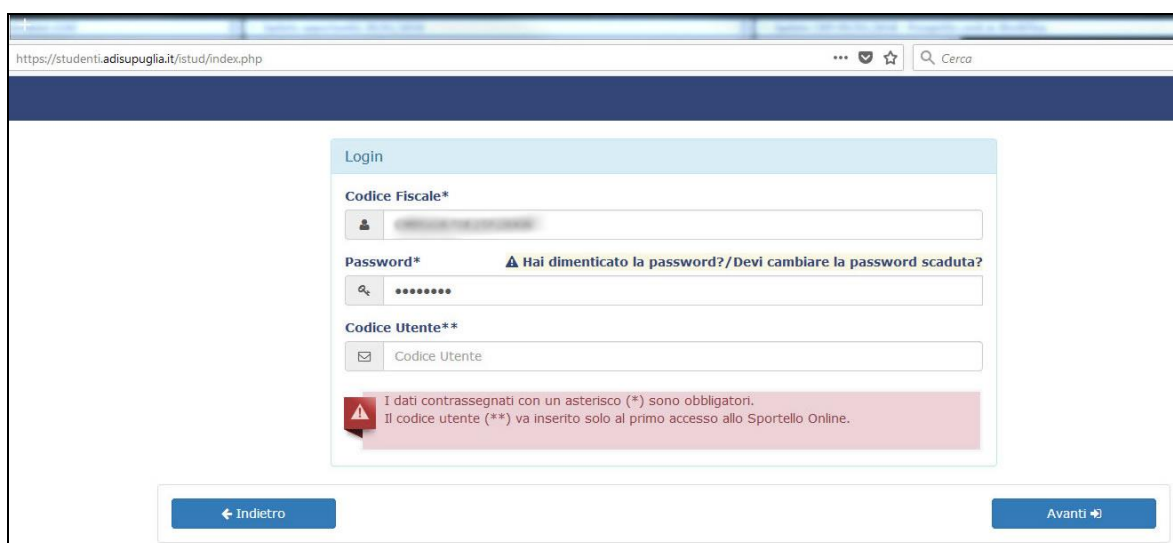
https://studenti.adisupuglia.it/istud/index.php

Cerca

Login

Codice Fiscale*

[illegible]

Password*

Hai dimenticato la password?/Devi cambiare la password scaduta?

••••••••

Codice Utente**

Codice Utente

I dati contrassegnati con un asterisco (*) sono obbligatori.
Il codice utente (**) va inserito solo al primo accesso allo Sportello Online.

Indietro

Avanti